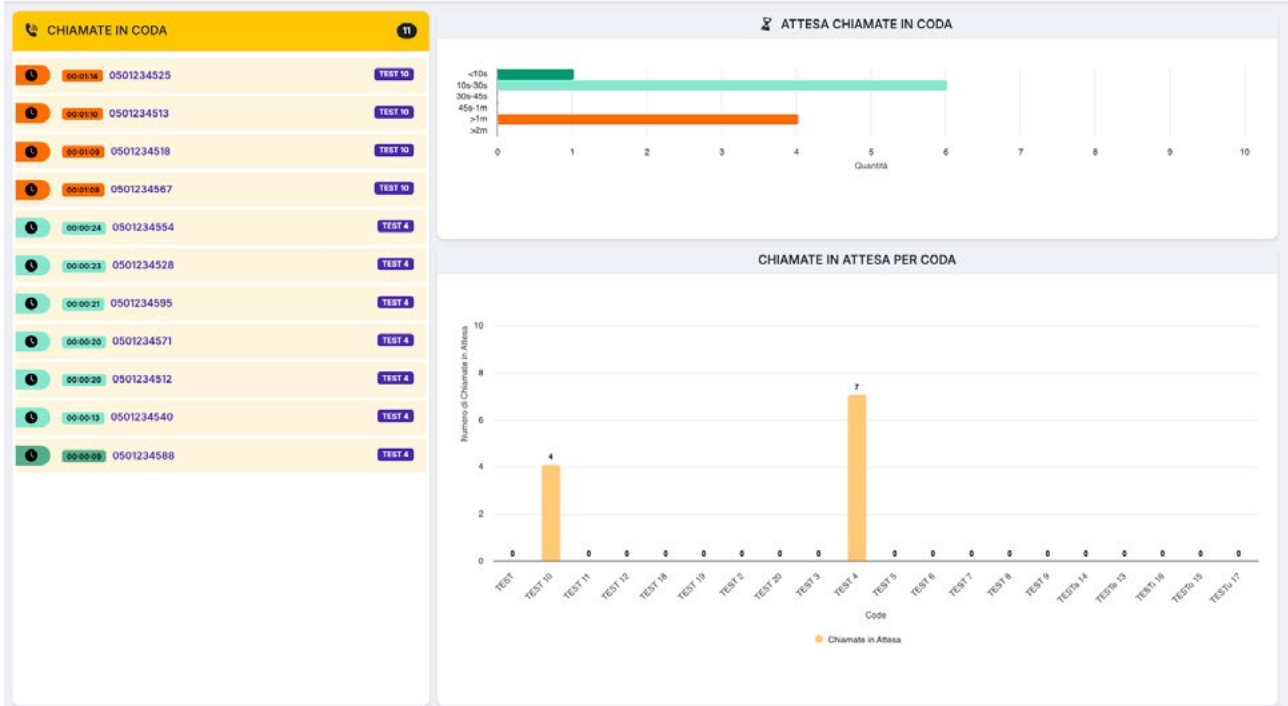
CHIAMATE IN CODA 11

00:01:14 0501234525 TEST 10
00:01:10 0501234513 TEST 10
00:01:09 0501234518 TEST 10
00:01:08 0501234567 TEST 10
00:00:24 0501234554 TEST 4
00:00:23 0501234528 TEST 4
00:00:21 0501234595 TEST 4
00:00:20 0501234571 TEST 4
00:00:20 0501234512 TEST 4
00:00:13 0501234540 TEST 4
00:00:09 0501234588 TEST 4

ATTESA CHIAMATE IN CODA

<10s
10s-30s
30s-45s
45s-1m
>1m
>2m
0 1 2 3 4 5 6 7 8 9 10
Quantità

CHIAMATE IN ATTESA PER CODA

Numero di Chiamate in Attesa
10
8
6
4
2
0

0 4 0 0 0 0 0 0 0 7 0 0 0 0 0 0 0 0 0 0

TEST TEST 10 TEST 11 TEST 12 TEST 18 TEST 19 TEST 2 TEST 20 TEST 3 TEST 4 TEST 5 TEST 6 TEST 7 TEST 8 TEST 9 TESTa 14 TESTe 13 TESTi 16 TESTo 15 TESTu 17
Code

Chiamate in Attesa